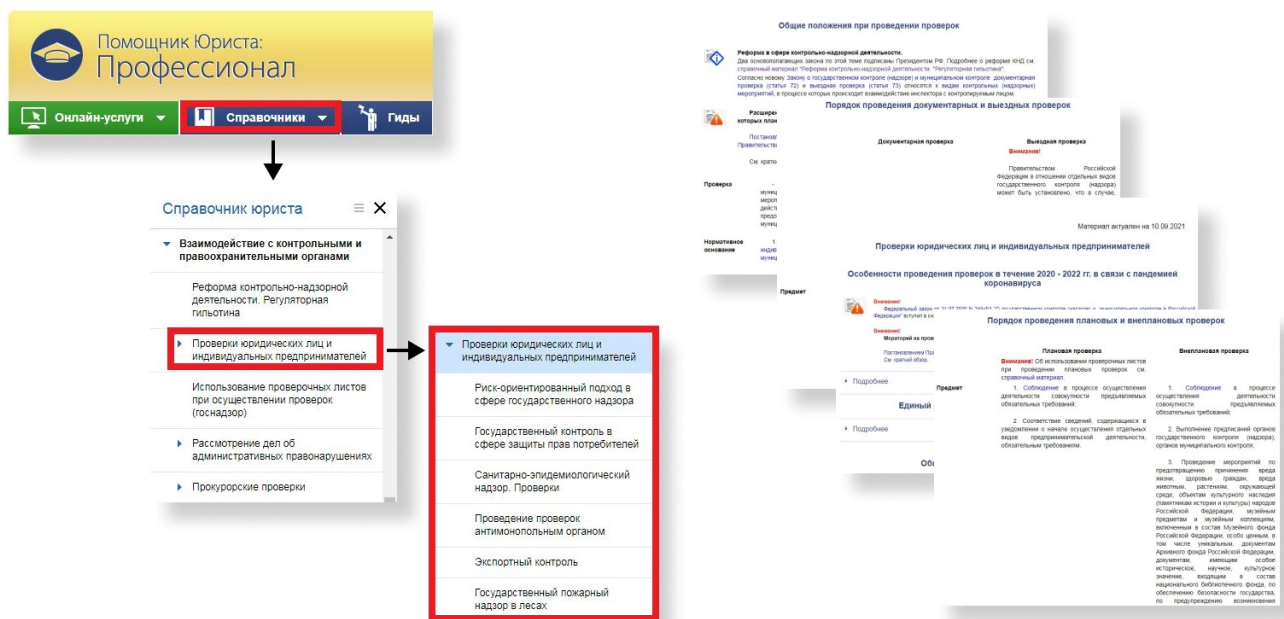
Помощник Юриста:
Профессионал

Онлайн-услуги

Справочники

Гиды

Справочник юриста

Взаимодействие с контрольными и правоохранительными органами

Реформа контрольно-надзорной деятельности. Регуляторная гильотина

Проверки юридических лиц и индивидуальных предпринимателей

Использование проверочных листов при осуществлении проверок (госнадзор)

Рассмотрение дел об административных правонарушениях

Прокурорские проверки

Проверки юридических лиц и индивидуальных предпринимателей

Риск-ориентированный подход в сфере государственного надзора

Государственный контроль в сфере защиты прав потребителей

Санитарно-эпидемиологический надзор. Проверки

Проведение проверок антимонопольным органом

Экспортный контроль

Государственный пожарный надзор в лесах

Общие положения при проведении проверок

Реформа в сфере контрольно-надзорной деятельности.
Два основополагающих закона по этой теме подписаны Президентом РФ. Подробнее о реформе КНД см. справочный материал "Реформа контрольно-надзорной деятельности. Регуляторная гильотина".
Согласно новому Закону о государственном контроле (надзоре) и муниципальном контроле документарная проверка (статья 72) и выездная проверка (статья 73) относятся к видам контрольных (надзорных) мероприятий, в процессе которых происходит взаимодействие инспектора с контролируемым лицом.

Расшире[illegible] которых плана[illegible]

Постановл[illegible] Правительств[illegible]

См. кратко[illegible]

Проверка

Нормативное основание

Порядок проведения документарных и выездных проверок

Документарная проверка

Выездная проверка

Внимание!

Правительством Российской Федерации в отношении отдельных видов государственного контроля (надзора) может быть установлено, что в случае,

Материал актуален на 10.09.2021

Проверки юридических лиц и индивидуальных предпринимателей

Особенности проведения проверок в течение 2020 - 2022 гг. в связи с пандемией коронавируса

Предмет

Внимание!

Мораторий на пров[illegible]

Постановлением Пра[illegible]
См. краткий обзор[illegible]

Подробнее

Единый

Подробнее

Об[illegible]

Порядок проведения плановых и внеплановых проверок

Плановая проверка

Внеплановая проверка

Внимание! Об использовании проверочных листов при проведении плановых проверок см. справочный материал.

Предмет

1. Соблюдение в процессе осуществления деятельности совокупности предъявляемых обязательных требований;

2. Соответствие сведений, содержащихся в уведомлении о начале осуществления отдельных видов предпринимательской деятельности, обязательным требованиям.

1. Соблюдение в процессе осуществления деятельности совокупности предъявляемых обязательных требований;

2. Выполнение предписаний органов государственного контроля (надзора), органов муниципального контроля;

3. Проведение мероприятий по предотвращению причинения вреда жизни, здоровью граждан, вреда животным, растениям, окружающей среде, объектам культурного наследия (памятникам истории и культуры) народов Российской Федерации, музейным предметам и музейным коллекциям, включенным в состав Музейного фонда Российской Федерации, особо ценным, в том числе уникальным, документам Архивного фонда Российской Федерации, документам, имеющим особое историческое, научное, культурное значение, входящим в состав национального библиотечного фонда, по обеспечению безопасности государства, по предупреждению возникновения